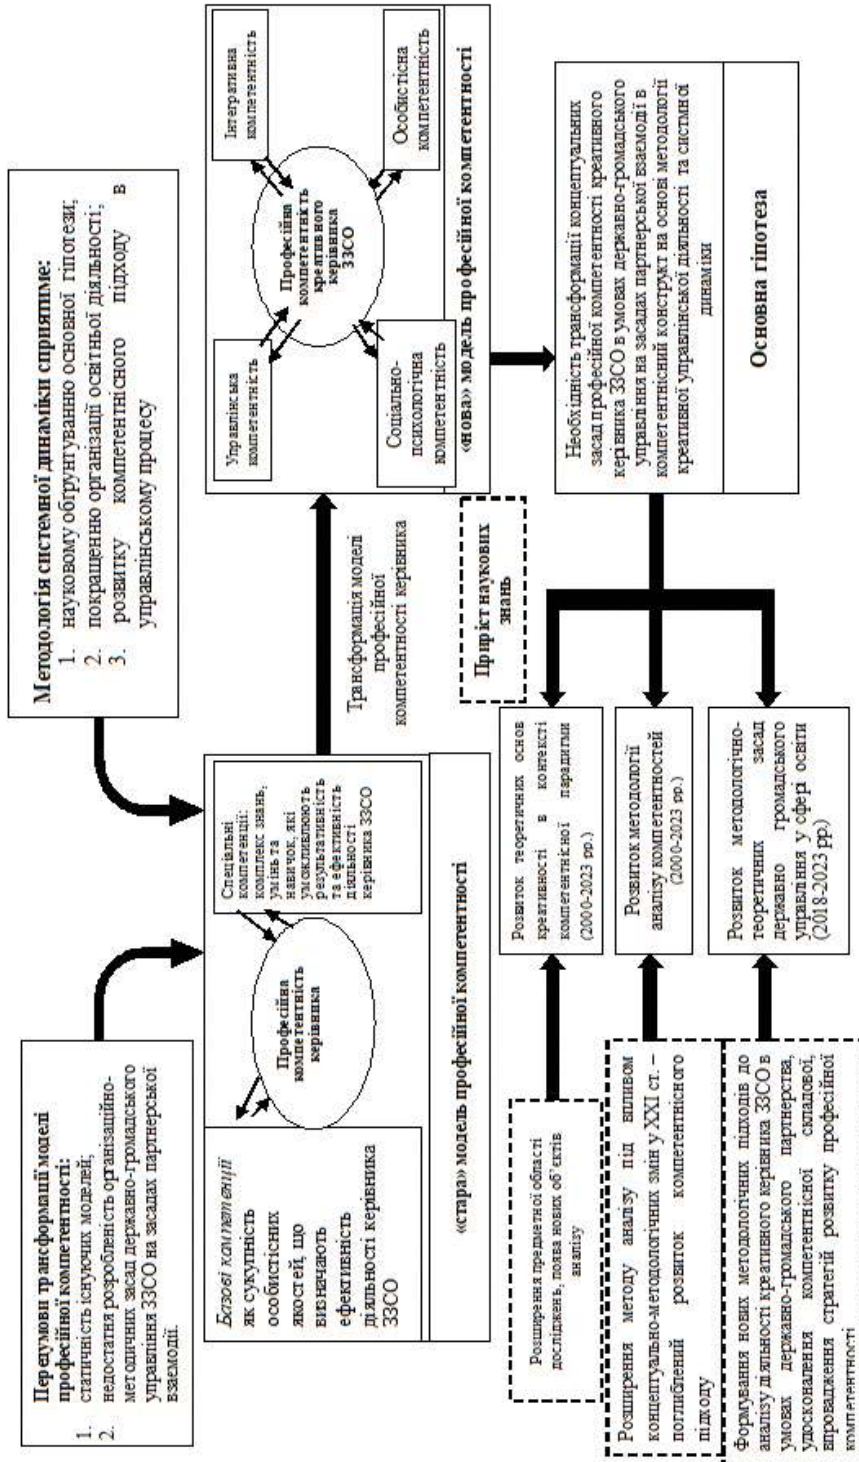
Передумови трансформації моделі професійної компетентності:
1. статичність існуючих моделей;
2. недостатня розробленість організаційно-методичних засад державно-громадського управління ЗЗСО на засадах партнерської взаємодії.

Методологія системної динаміки сприятиме:
1. науковому обґрунтуванню основної гіпотези;
2. покращенню організації освітньої діяльності;
3. розвитку компетентнісного підходу в управлінському процесу

Базові компетенції як сукупність особистісних якостей, що визначають ефективність діяльності керівника ЗЗСО

Професійна компетентність керівника

Спеціальні компетенції: комплекс знань, умінь та навичок, які уможливлюють результативність та ефективність діяльності керівника ЗЗСО

«стара» модель професійної компетентності

Трансформація моделі професійної компетентності керівника

Інтегративна компетентність

Особистісна компетентність

Професійна компетентність креативного керівника ЗЗСО

Управлінська компетентність

Соціально-психологічна компетентність

«нова» модель професійної компетентності

Необхідність трансформації концептуальних засад професійної компетентності креативного керівника ЗЗСО в умовах державно-громадського управління на засадах партнерської взаємодії в компетентнісний конструкт на основі методології креативної управлінської діяльності та системної динаміки

Основна гіпотеза

Приріст наукових знань

Розвиток теоретичних основ креативності в контексті компетентнісної парадигми (2000-2023 рр.)

Розвиток методології аналізу компетентностей (2000-2023 рр.)

Розвиток методолочічно-теоретичних засад державно громадського управління у сфері освіти (2018-2023 рр.)

Розширення предметної області досліджень, поява нових об'єктів аналізу

Розширення методу аналізу під впливом концептуально-методологічних змін у XXI ст. – поглиблений розвиток компетентнісного підходу

Формування нових методологічних підходів до аналізу діяльності креативного керівника ЗЗСО в умовах державно-громадського партнерства, удосконалення компетентнісної складової, впровадження стратегій розвитку професійної компетентності